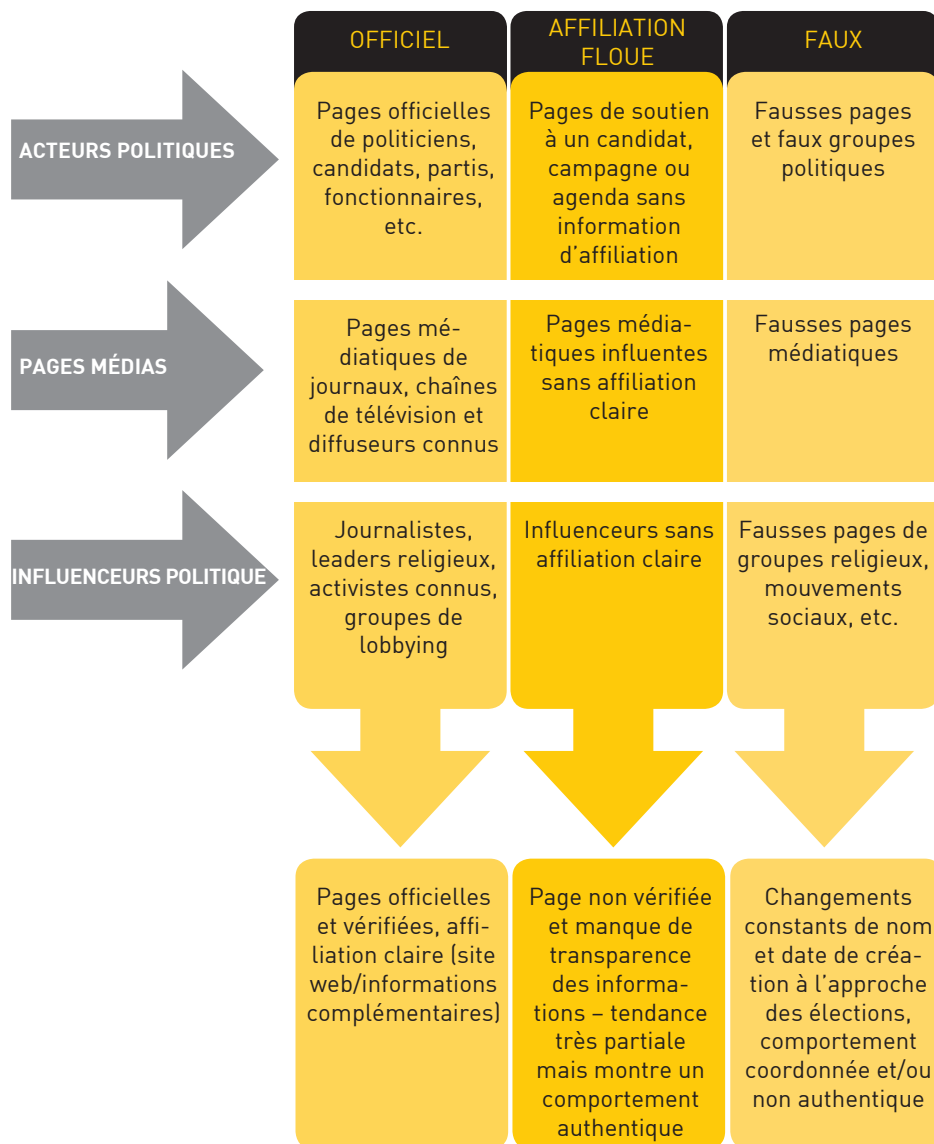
| | OFFICIEL | AFFILIATION FLOUE | FAUX |
|---|---|---|---|
| ACTEURS POLITIQUES | Pages officielles de politiciens, candidats, partis, fonctionnaires, etc. | Pages de soutien à un candidat, campagne ou agenda sans information d'affiliation | Fausses pages et faux groupes politiques |
| PAGES MÉDIAS | Pages médiatiques de journaux, chaînes de télévision et diffuseurs connus | Pages médiatiques influentes sans affiliation claire | Fausses pages médiatiques |
| INFLUENCEURS POLITIQUE | Journalistes, leaders religieux, activistes connus, groupes de lobbying | Influenceurs sans affiliation claire | Fausses pages de groupes religieux, mouvements sociaux, etc. |
| | Pages officielles et vérifiées, affiliation claire (site web/informations complémentaires) | Page non vérifiée et manque de transparence des informations – tendance très partiale mais montre un comportement authentique | Changements constants de nom et date de création à l'approche des élections, comportement coordonnée et/ou non authentique |